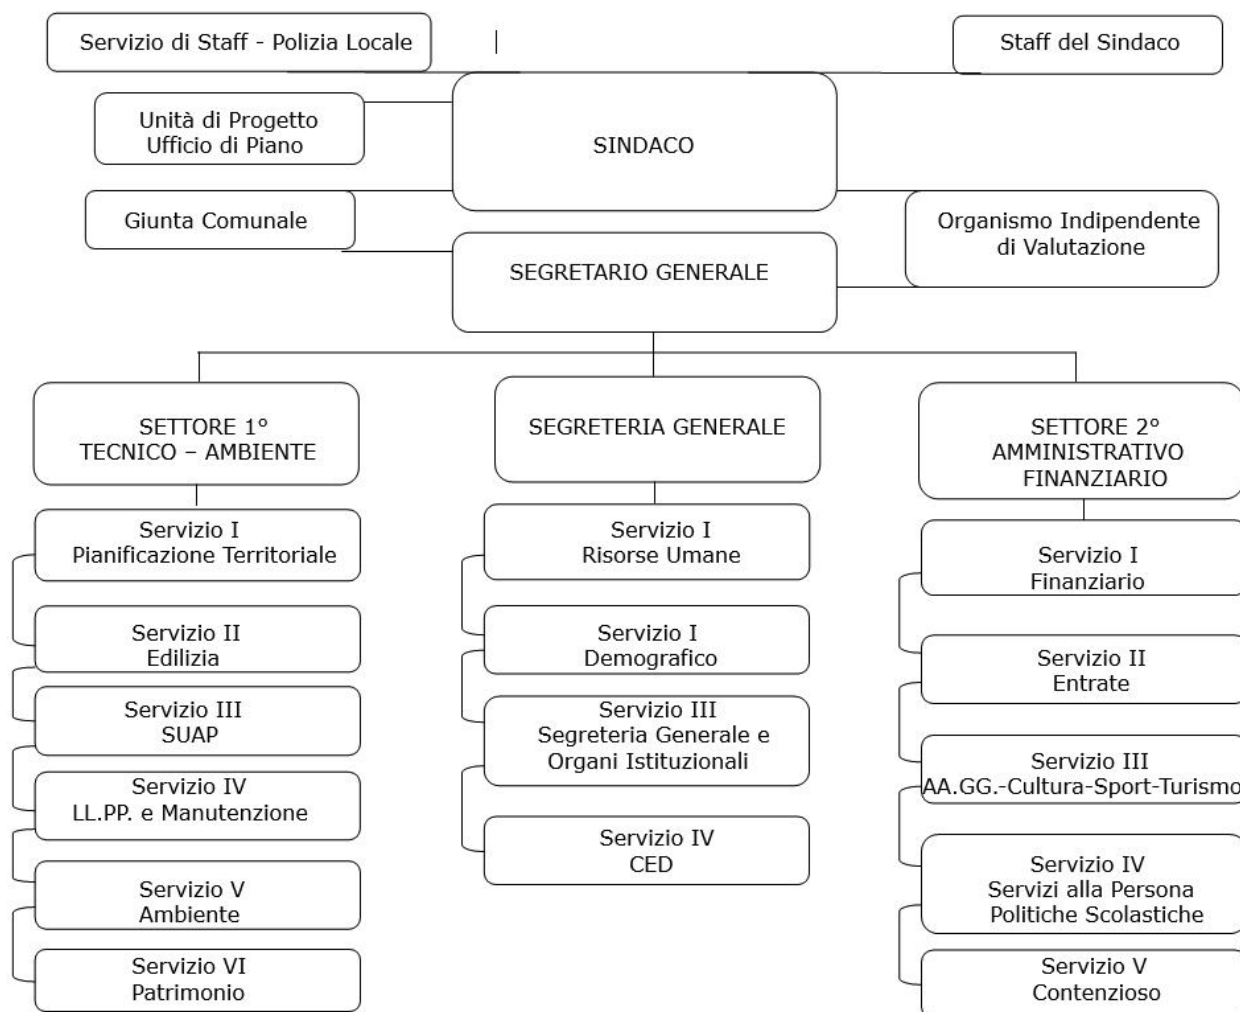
Servizio di Staff - Polizia Locale

Staff del Sindaco

Unità di Progetto
Ufficio di Piano

SINDACO

Giunta Comunale

Organismo Indipendente
di Valutazione

SEGRETARIO GENERALE

SETTORE 1°
TECNICO – AMBIENTE

Servizio I
Pianificazione Territoriale

Servizio II
Edilizia

Servizio III
SUAP

Servizio IV
LL.PP. e Manutenzione

Servizio V
Ambiente

Servizio VI
Patrimonio

SEGRETERIA GENERALE

Servizio I
Risorse Umane

Servizio I
Demografico

Servizio III
Segreteria Generale e
Organi Istituzionali

Servizio IV
CED

SETTORE 2°
AMMINISTRATIVO
FINANZIARIO

Servizio I
Finanziario

Servizio II
Entrate

Servizio III
AA.GG.-Cultura-Sport-Turismo

Servizio IV
Servizi alla Persona
Politiche Scolastiche

Servizio V
Contenzioso